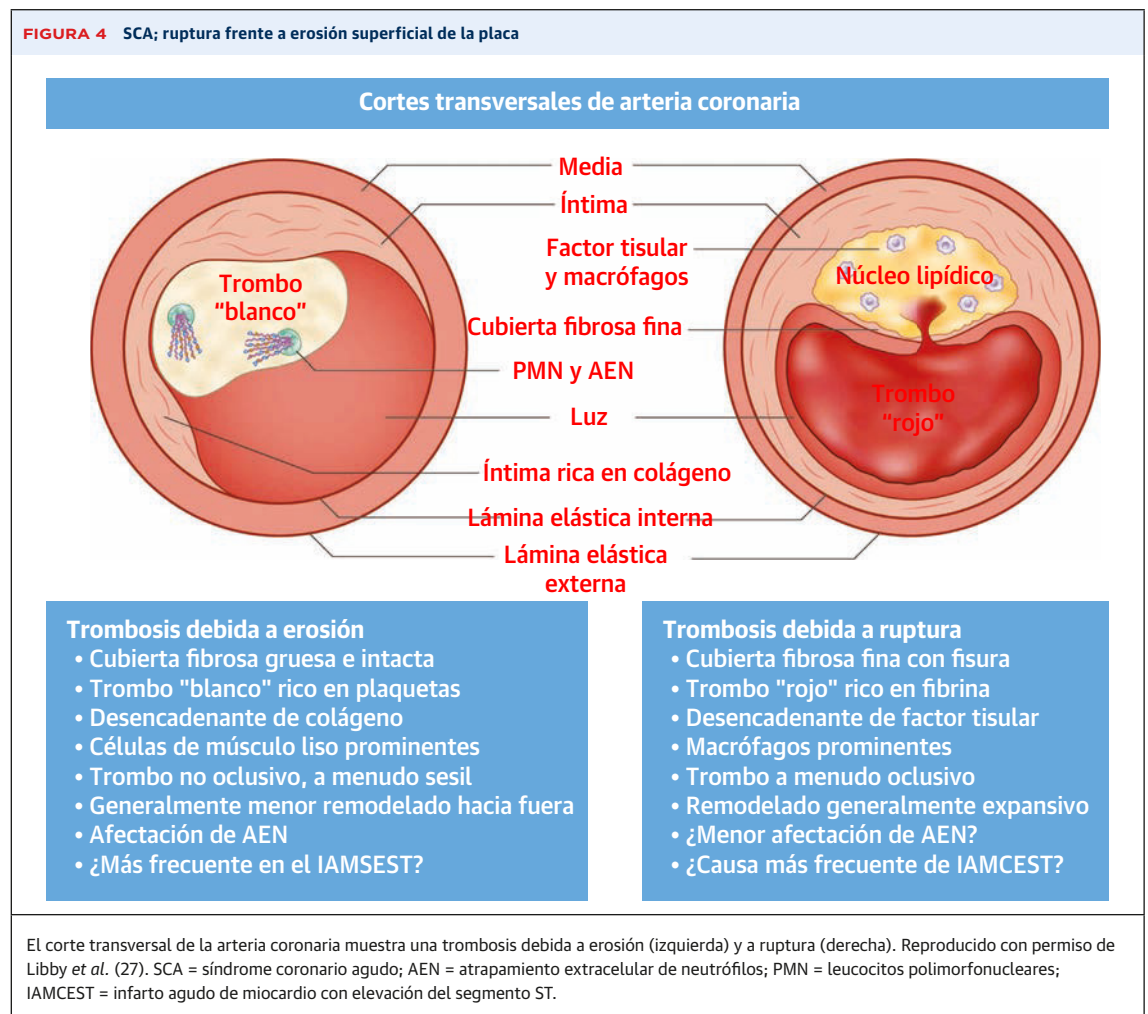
FIGURA 4 SCA; ruptura frente a erosión superficial de la placa

Cortes transversales de arteria coronaria

Media
Íntima
Factor tisular y macrófagos
Trombo "blanco"
Núcleo lipídico
Cubierta fibrosa fina
PMN y AEN
Trombo "rojo"
Luz
Íntima rica en colágeno
Lámina elástica interna
Lámina elástica externa

Trombosis debida a erosión
• Cubierta fibrosa gruesa e intacta
• Trombo "blanco" rico en plaquetas
• Desencadenante de colágeno
• Células de músculo liso prominentes
• Trombo no oclusivo, a menudo sesil
• Generalmente menor remodelado hacia fuera
• Afectación de AEN
• ¿Más frecuente en el IAMSEST?

Trombosis debida a ruptura
• Cubierta fibrosa fina con fisura
• Trombo "rojo" rico en fibrina
• Desencadenante de factor tisular
• Macrófagos prominentes
• Trombo a menudo oclusivo
• Remodelado generalmente expansivo
• ¿Menor afectación de AEN?
• ¿Causa más frecuente de IAMCEST?

El corte transversal de la arteria coronaria muestra una trombosis debida a erosión (izquierda) y a ruptura (derecha). Reproducido con permiso de Libby et al. (27). SCA = síndrome coronario agudo; AEN = atrapamiento extracelular de neutrófilos; PMN = leucocitos polimorfonucleares; IAMCEST = infarto agudo de miocardio con elevación del segmento ST.